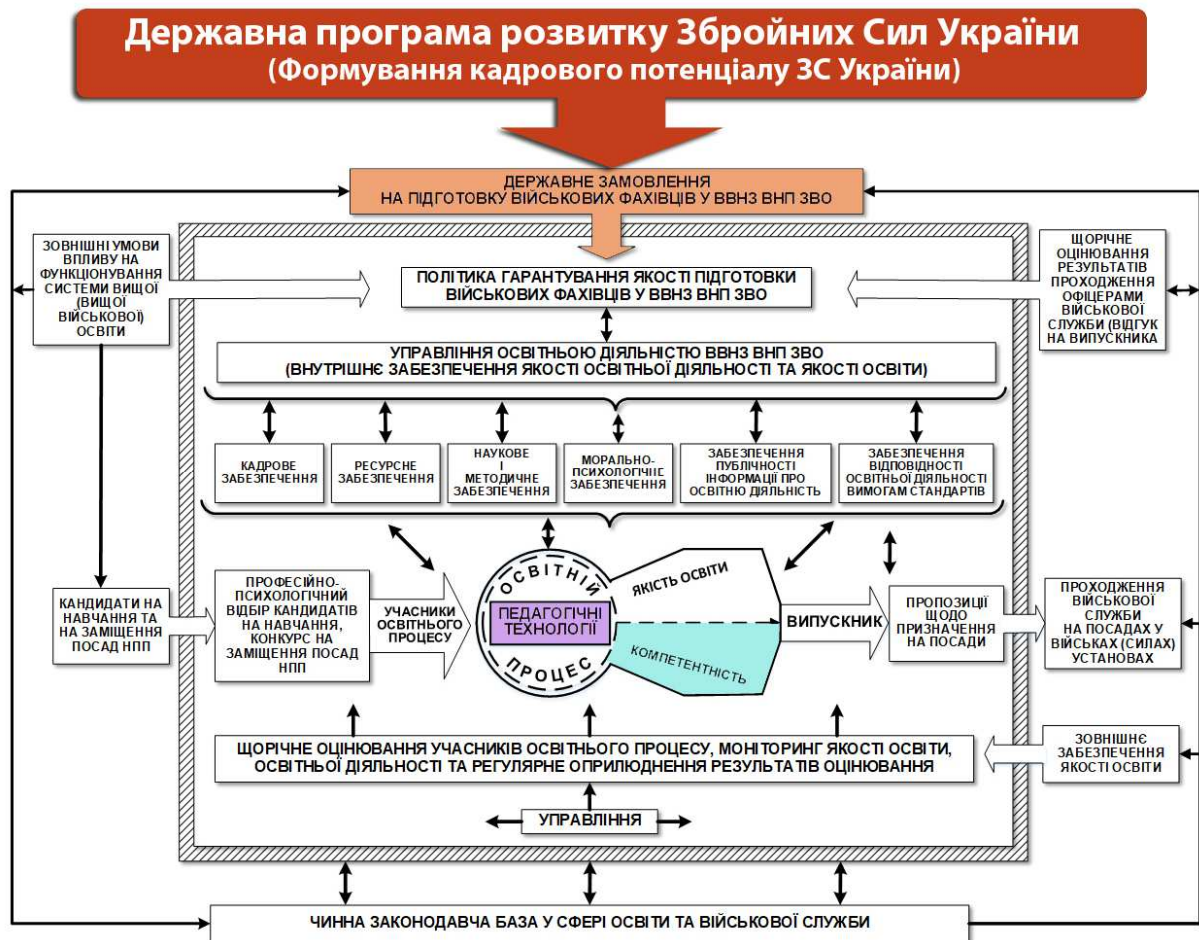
Державна програма розвитку Збройних Сил України
(Формування кадрового потенціалу ЗС України)

ДЕРЖАВНЕ ЗАМОВЛЕННЯ НА ПІДГОТОВКУ ВІЙСЬКОВИХ ФАХІВЦІВ У ВВНЗ ВНП ЗВО

ЗОВНІШНІ УМОВИ ВПЛИВУ НА ФУНКЦІОНУВАННЯ СИСТЕМИ ВИЩОЇ (ВИЩОЇ ВІЙСЬКОВОЇ) ОСВІТИ

ПОЛІТИКА ГАРАНТУВАННЯ ЯКОСТІ ПІДГОТОВКИ ВІЙСЬКОВИХ ФАХІВЦІВ У ВВНЗ ВНП ЗВО

ЩОРІЧНЕ ОЦІНЮВАННЯ РЕЗУЛЬТАТІВ ПРОХОДЖЕННЯ ОФІЦЕРАМИ ВІЙСЬКОВОЇ СЛУЖБИ (ВІДГУК НА ВИПУСКНИКА

УПРАВЛІННЯ ОСВІТНЬОЮ ДІЯЛЬНІСТЮ ВВНЗ ВНП ЗВО
(ВНУТРІШНЄ ЗАБЕЗПЕЧЕННЯ ЯКОСТІ ОСВІТНЬОЇ ДІЯЛЬНОСТІ ТА ЯКОСТІ ОСВІТИ)

КАДРОВЕ ЗАБЕЗПЕЧЕННЯ

РЕСУРСНЕ ЗАБЕЗПЕЧЕННЯ

НАУКОВЕ І МЕТОДИЧНЕ ЗАБЕЗПЕЧЕННЯ

МОРАЛЬНО-ПСИХОЛОГІЧНЕ ЗАБЕЗПЕЧЕННЯ

ЗАБЕЗПЕЧЕННЯ ПУБЛІЧНОСТІ ІНФОРМАЦІЇ ПРО ОСВІТНЮ ДІЯЛЬНІСТЬ

ЗАБЕЗПЕЧЕННЯ ВІДПОВІДНОСТІ ОСВІТНЬОЇ ДІЯЛЬНОСТІ ВИМОГАМ СТАНДАРТІВ

КАНДИДАТИ НА НАВЧАННЯ ТА НА ЗАМІЩЕННЯ ПОСАД НПП

ПРОФЕСІЙНО-ПСИХОЛОГІЧНИЙ ВІДБІР КАНДИДАТІВ НА НАВЧАННЯ, КОНКУРС НА ЗАМІЩЕННЯ ПОСАД НПП

УЧАСНИКИ ОСВІТНЬОГО ПРОЦЕСУ

ОСВІТНІЙ ПРОЦЕС

ПЕДАГОГІЧНІ ТЕХНОЛОГІЇ

ЯКІСТЬ ОСВІТИ

КОМПЕТЕНТНІСТЬ

ВИПУСКНИК

ПРОПОЗИЦІЇ ЩОДО ПРИЗНАЧЕННЯ НА ПОСАДИ

ПРОХОДЖЕННЯ ВІЙСЬКОВОЇ СЛУЖБИ НА ПОСАДАХ У ВІЙСЬКАХ (СИЛАХ) УСТАНОВАХ

ЗОВНІШНЄ ЗАБЕЗПЕЧЕННЯ ЯКОСТІ ОСВІТИ

ЩОРІЧНЕ ОЦІНЮВАННЯ УЧАСНИКІВ ОСВІТНЬОГО ПРОЦЕСУ, МОНІТОРИНГ ЯКОСТІ ОСВІТИ, ОСВІТНЬОЇ ДІЯЛЬНОСТІ ТА РЕГУЛЯРНЕ ОПРИЛЮДНЕННЯ РЕЗУЛЬТАТІВ ОЦІНЮВАННЯ

УПРАВЛІННЯ

ЧИННА ЗАКОНОДАВЧА БАЗА У СФЕРІ ОСВІТИ ТА ВІЙСЬКОВОЇ СЛУЖБИ